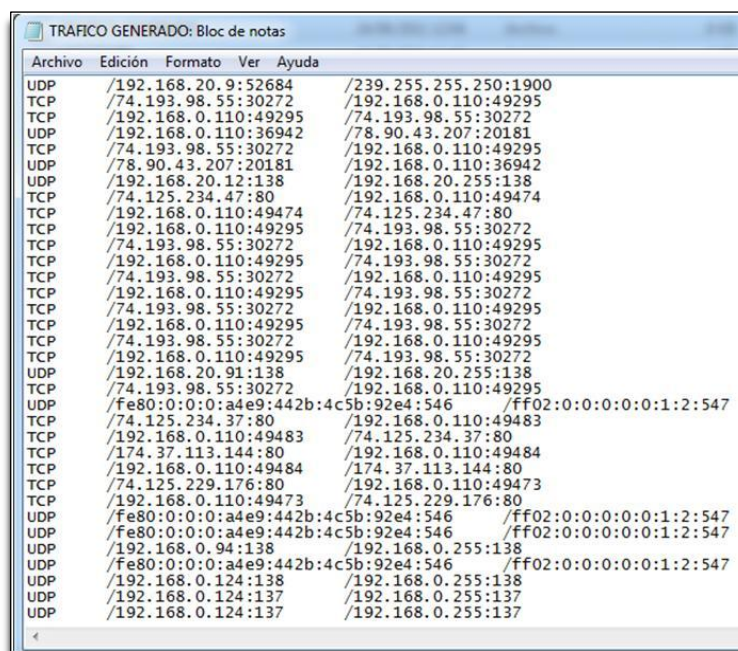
TRAFICO GENERADO: Bloc de notas

Archivo Edición Formato Ver Ayuda

UDP /192.168.20.9:52684 /239.255.255.250:1900
TCP /74.193.98.55:30272 /192.168.0.110:49295
TCP /192.168.0.110:49295 /74.193.98.55:30272
UDP /192.168.0.110:36942 /78.90.43.207:20181
TCP /74.193.98.55:30272 /192.168.0.110:49295
UDP /78.90.43.207:20181 /192.168.0.110:36942
UDP /192.168.20.12:138 /192.168.20.255:138
TCP /74.125.234.47:80 /192.168.0.110:49474
TCP /192.168.0.110:49474 /74.125.234.47:80
TCP /192.168.0.110:49295 /74.193.98.55:30272
TCP /74.193.98.55:30272 /192.168.0.110:49295
TCP /192.168.0.110:49295 /74.193.98.55:30272
TCP /74.193.98.55:30272 /192.168.0.110:49295
TCP /192.168.0.110:49295 /74.193.98.55:30272
TCP /74.193.98.55:30272 /192.168.0.110:49295
TCP /192.168.0.110:49295 /74.193.98.55:30272
TCP /74.193.98.55:30272 /192.168.0.110:49295
TCP /192.168.0.110:49295 /74.193.98.55:30272
UDP /192.168.20.91:138 /192.168.20.255:138
TCP /74.193.98.55:30272 /192.168.0.110:49295
UDP /fe80:0:0:0:a4e9:442b:4c5b:92e4:546 /ff02:0:0:0:0:0:1:2:547
TCP /74.125.234.37:80 /192.168.0.110:49483
TCP /192.168.0.110:49483 /74.125.234.37:80
TCP /174.37.113.144:80 /192.168.0.110:49484
TCP /192.168.0.110:49484 /174.37.113.144:80
TCP /74.125.229.176:80 /192.168.0.110:49473
TCP /192.168.0.110:49473 /74.125.229.176:80
UDP /fe80:0:0:0:a4e9:442b:4c5b:92e4:546 /ff02:0:0:0:0:0:1:2:547
UDP /fe80:0:0:0:a4e9:442b:4c5b:92e4:546 /ff02:0:0:0:0:0:1:2:547
UDP /192.168.0.94:138 /192.168.0.255:138
UDP /fe80:0:0:0:a4e9:442b:4c5b:92e4:546 /ff02:0:0:0:0:0:1:2:547
UDP /192.168.0.124:138 /192.168.0.255:138
UDP /192.168.0.124:137 /192.168.0.255:137
UDP /192.168.0.124:137 /192.168.0.255:137